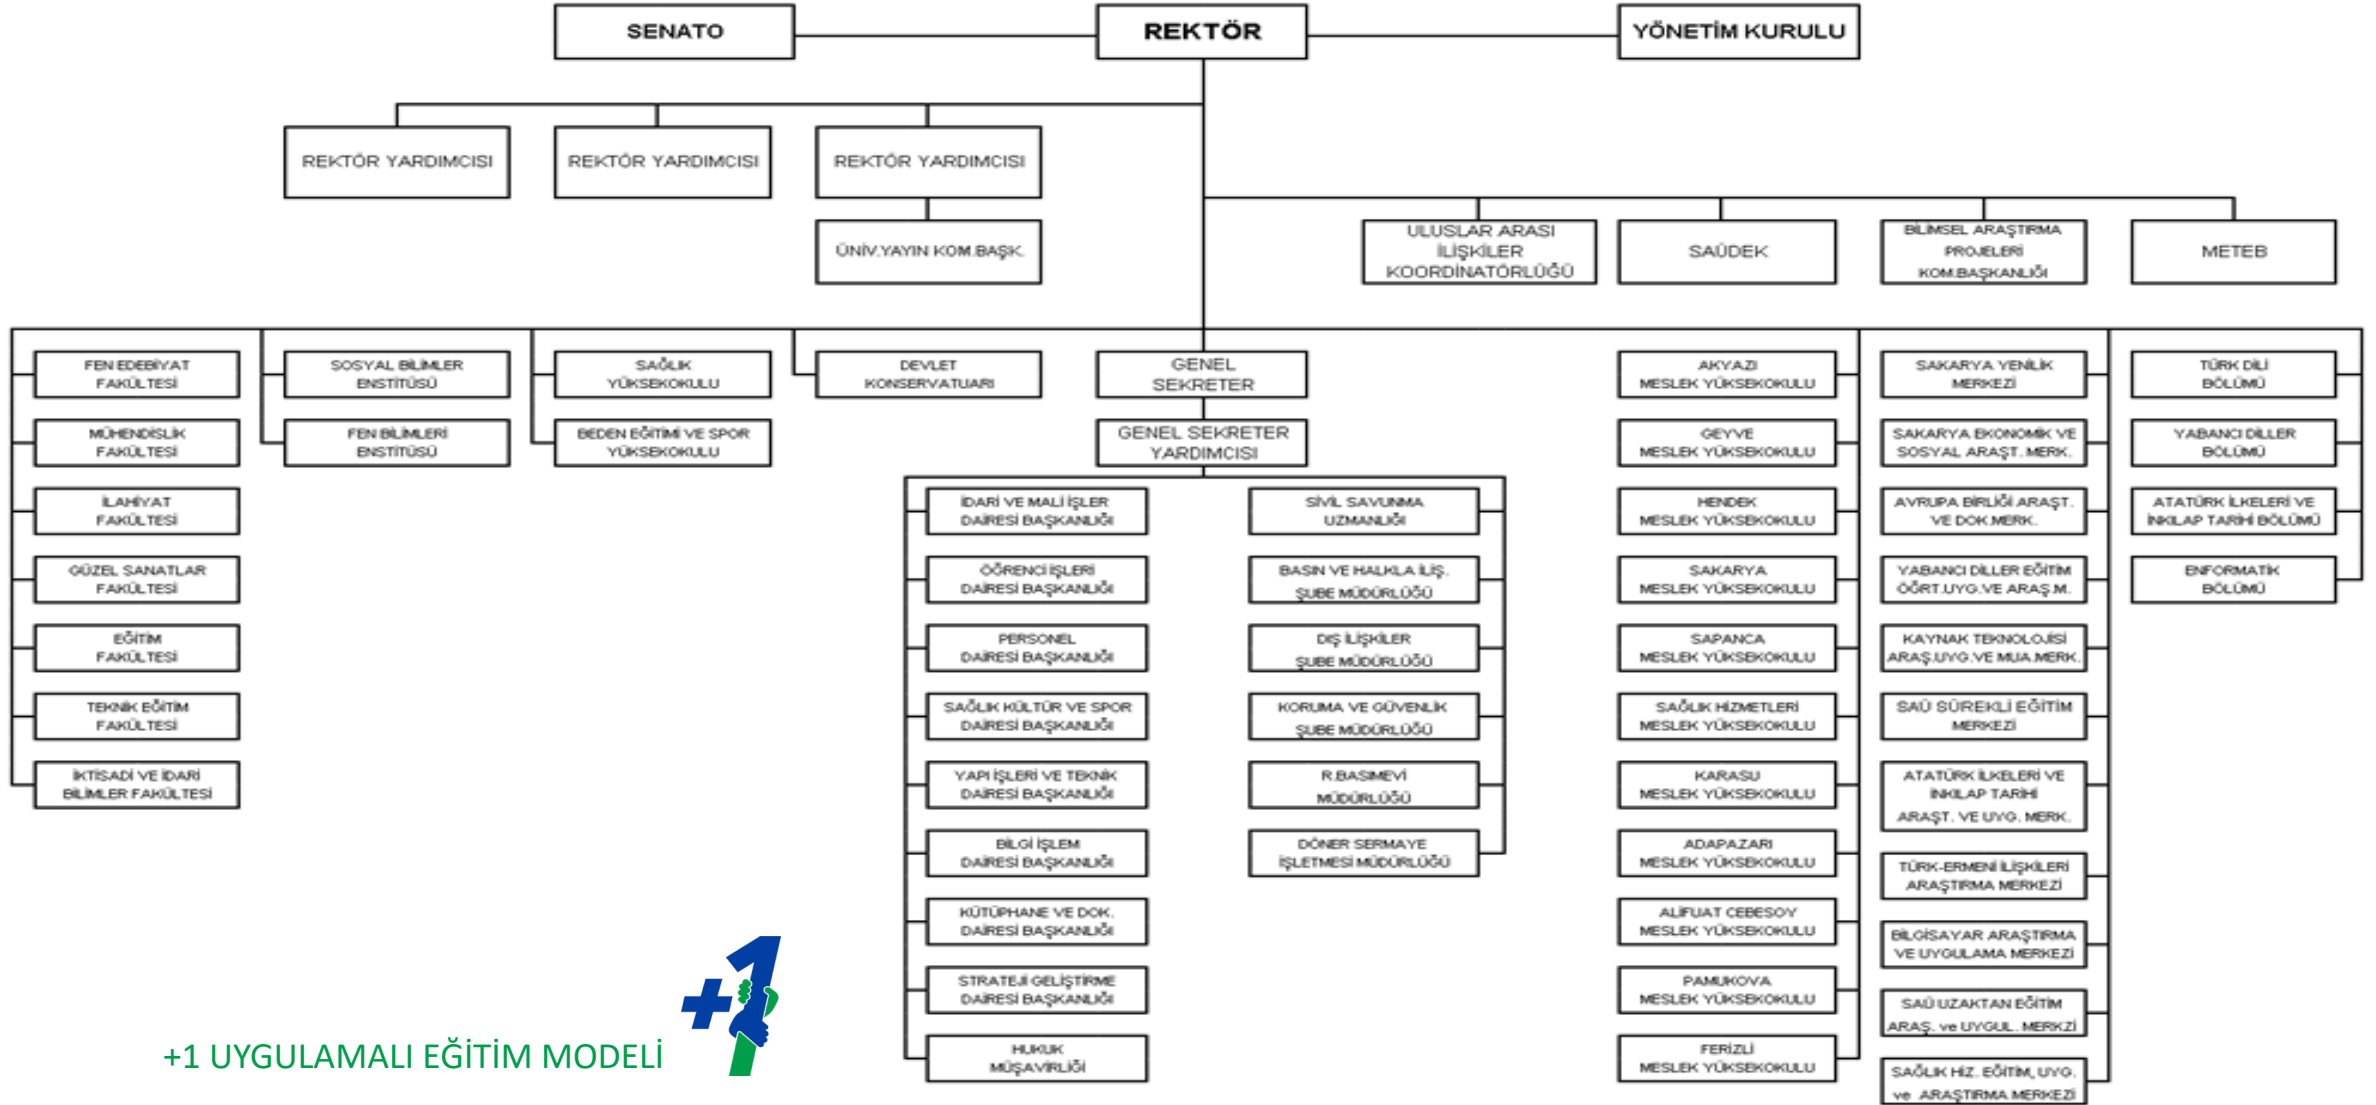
SENATO
REKTÖR
YÖNETİM KURULU

REKTÖR YARDIMCISI
REKTÖR YARDIMCISI
REKTÖR YARDIMCISI
ÜNİV.YAYIN KOM.BAŞK.

ULUSLAR ARASI İLİŞKİLER KOORDİNATÖRLÜĞÜ
SAÜDEK
BİLİMSEL ARAŞTIRMA PROJELERİ KOM.BAŞKANLIĞI
METEB

FEN EDEBİYAT FAKÜLTESİ
MÜHENDİSLİK FAKÜLTESİ
İLAHİYAT FAKÜLTESİ
GÜZEL SANATLAR FAKÜLTESİ
EĞİTİM FAKÜLTESİ
TEKNİK EĞİTİM FAKÜLTESİ
İKTİSADİ VE İDARİ BİLİMLER FAKÜLTESİ

SOSYAL BİLİMLER ENSTİTÜSÜ
FEN BİLİMLERİ ENSTİTÜSÜ

SAĞLIK YÜKSEKOKULU
BEDEN EĞİTİMİ VE SPOR YÜKSEKOKULU

DEVLET KONSERVATUARI

GENEL SEKRETER
GENEL SEKRETER YARDIMCISI

İDARİ VE MALİ İŞLER DAİRESİ BAŞKANLIĞI
ÖĞRENCİ İŞLERİ DAİRESİ BAŞKANLIĞI
PERSONEL DAİRESİ BAŞKANLIĞI
SAĞLIK KÜLTÜR VE SPOR DAİRESİ BAŞKANLIĞI
YAPI İŞLERİ VE TEKNİK DAİRESİ BAŞKANLIĞI
BİLGİ İŞLEM DAİRESİ BAŞKANLIĞI
KÜTÜPHANE VE DOK. DAİRESİ BAŞKANLIĞI
STRATEJİ GELİŞTİRME DAİRESİ BAŞKANLIĞI
HUKUK MÜŞAVİRLİĞİ

SİVİL SAVUNMA UZMANLIĞI
BASIN VE HALKLA İLİŞ. ŞUBE MÜDÜRLÜĞÜ
DIŞ İLİŞKİLER ŞUBE MÜDÜRLÜĞÜ
KORUMA VE GÜVENLİK ŞUBE MÜDÜRLÜĞÜ
R.BASIMEVİ MÜDÜRLÜĞÜ
DÖNER SERMAYE İŞLETMESİ MÜDÜRLÜĞÜ

AKYAZI MESLEK YÜKSEKOKULU
GEYVE MESLEK YÜKSEKOKULU
HENDEK MESLEK YÜKSEKOKULU
SAKARYA MESLEK YÜKSEKOKULU
SAPANCA MESLEK YÜKSEKOKULU
SAĞLIK HİZMETLERİ MESLEK YÜKSEKOKULU
KARASU MESLEK YÜKSEKOKULU
ADAPAZARI MESLEK YÜKSEKOKULU
ALİFUAT CEBESOY MESLEK YÜKSEKOKULU
PAMUKOVA MESLEK YÜKSEKOKULU
FERİZLİ MESLEK YÜKSEKOKULU

SAKARYA YENİLİK MERKEZİ
SAKARYA EKONOMİK VE SOSYAL ARAŞT. MERK.
AVRUPA BİRLİĞİ ARAŞT. VE DOK.MERK.
YABANCI DİLLER EĞİTİM ÖĞRT.UYG.VE ARAŞ.M.
KAYNAK TEKNOLOJİSİ ARAŞ.UYG.VE MUA.MERK.
SAÜ SÜREKLİ EĞİTİM MERKEZİ
ATATÜRK İLKELERİ VE İNKILAP TARİHİ ARAŞT. VE UYG. MERK.
TÜRK-ERMENİ İLİŞKİLERİ ARAŞTIRMA MERKEZİ
BİLGİSAYAR ARAŞTIRMA VE UYGULAMA MERKEZİ
SAÜ UZAKTAN EĞİTİM ARAŞ. ve UYGUL. MERKZİ
SAĞLIK HİZ. EĞİTİM, UYG. ve ARAŞTIRMA MERKEZİ

TÜRK DİLİ BÖLÜMÜ
YABANCI DİLLER BÖLÜMÜ
ATATÜRK İLKELERİ VE İNKILAP TARİHİ BÖLÜMÜ
ENFORMATİK BÖLÜMÜ

+1 UYGULAMALI EĞİTİM MODELİ
+1